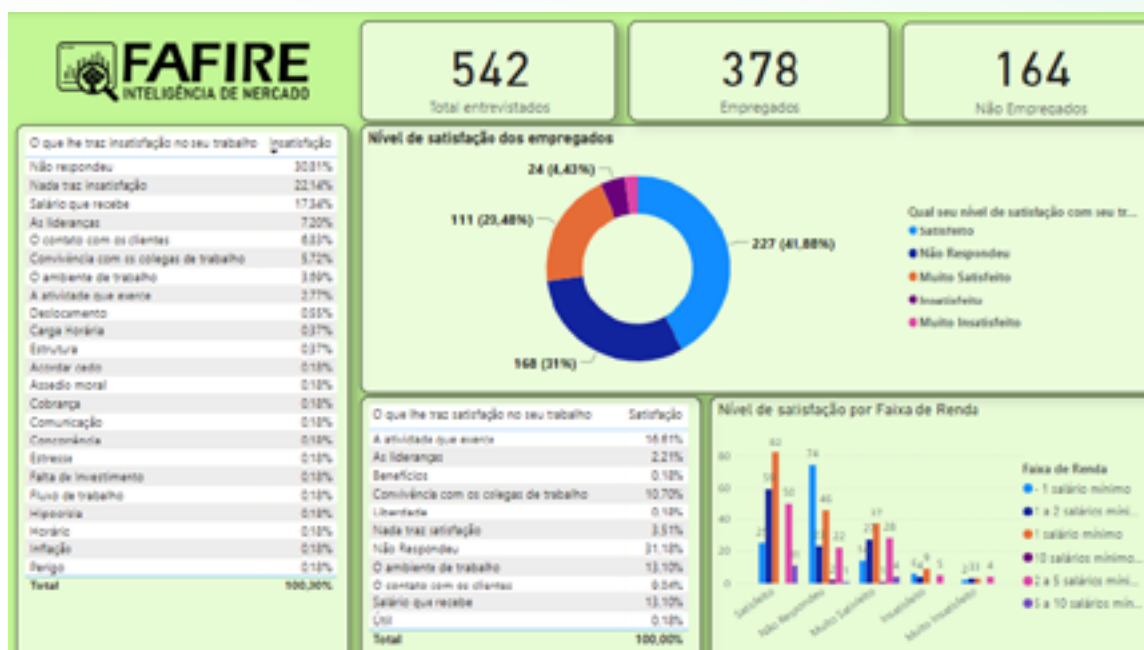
FAFIRE
INTELIGÊNCIA DE MERCADO

542
Total entrevistados

378
Empregados

164
Não Empregados

| O que lhe traz insatisfação no seu trabalho | Insatisfação |
|---|---|
| Não respondeu | 30,81% |
| Nada traz insatisfação | 22,14% |
| Salário que recebe | 17,34% |
| As lideranças | 7,20% |
| O contato com os clientes | 6,83% |
| Convivência com os colegas de trabalho | 5,72% |
| O ambiente de trabalho | 3,69% |
| A atividade que exerce | 2,77% |
| Deslocamento | 0,55% |
| Carga Horária | 0,37% |
| Estrutura | 0,37% |
| Acordar cedo | 0,18% |
| Assedio moral | 0,18% |
| Cobrança | 0,18% |
| Comunicação | 0,18% |
| Concorrência | 0,18% |
| Estresse | 0,18% |
| Falta de investimento | 0,18% |
| Fluxo de trabalho | 0,18% |
| Hipocrisia | 0,18% |
| Horário | 0,18% |
| Inflação | 0,18% |
| Perigo | 0,18% |
| Total | 100,00% |

Nível de satisfação dos empregados

24 (4,43%)
111 (20,48%)
227 (41,88%)
168 (31%)

Qual seu nível de satisfação com seu tr...
Satisfeito
Não Respondeu
Muito Satisfeito
Insatisfeito
Muito Insatisfeito

| O que lhe traz satisfação no seu trabalho | Satisfação |
|---|---|
| A atividade que exerce | 16,61% |
| As lideranças | 2,21% |
| Benefícios | 0,18% |
| Convivência com os colegas de trabalho | 10,70% |
| Liberdade | 0,18% |
| Nada traz satisfação | 3,51% |
| Não Respondeu | 31,18% |
| O ambiente de trabalho | 13,10% |
| O contato com os clientes | 9,04% |
| Salário que recebe | 13,10% |
| Útil | 0,18% |
| Total | 100,00% |

Nível de satisfação por Faixa de Renda

80
60
40
20
0

82
59
50
74
46
22
37
28
9
5
4

Satisfeito
Não Respondeu
Muito Satisfeito
Insatisfeito
Muito Insatisfeito

Faixa de Renda
- 1 salário mínimo
1 a 2 salários míni...
1 salário mínimo
10 salários mínimo...
2 a 5 salários míni...
5 a 10 salários mín...